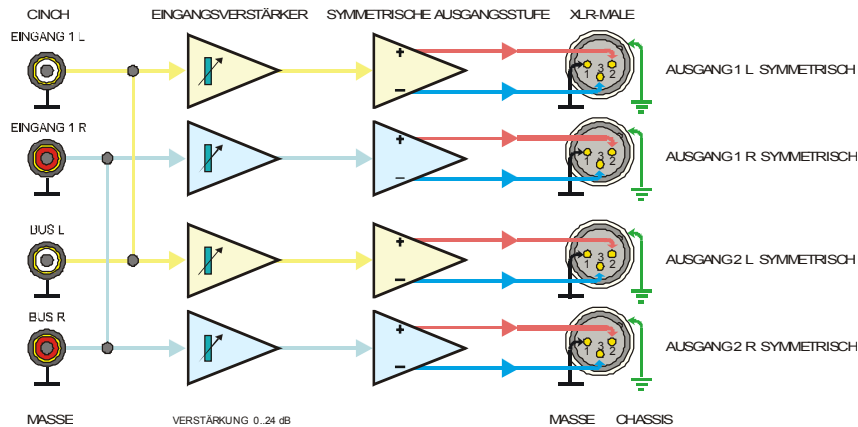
CINCH
EINGANGSVERSTÄRKER
SYMMETRISCHE AUSGANGSSTUFE
XLR-MALE

EINGANG 1 L
+
−
1 3 2
AUSGANG 1 L SYMMETRISCH

EINGANG 1 R
+
−
1 3 2
AUSGANG 1 R SYMMETRISCH

BUS L
+
−
1 3 2
AUSGANG 2 L SYMMETRISCH

BUS R
+
−
1 3 2
AUSGANG 2 R SYMMETRISCH

MASSE
VERSTÄRKUNG 0...24 dB
MASSE
CHASSIS